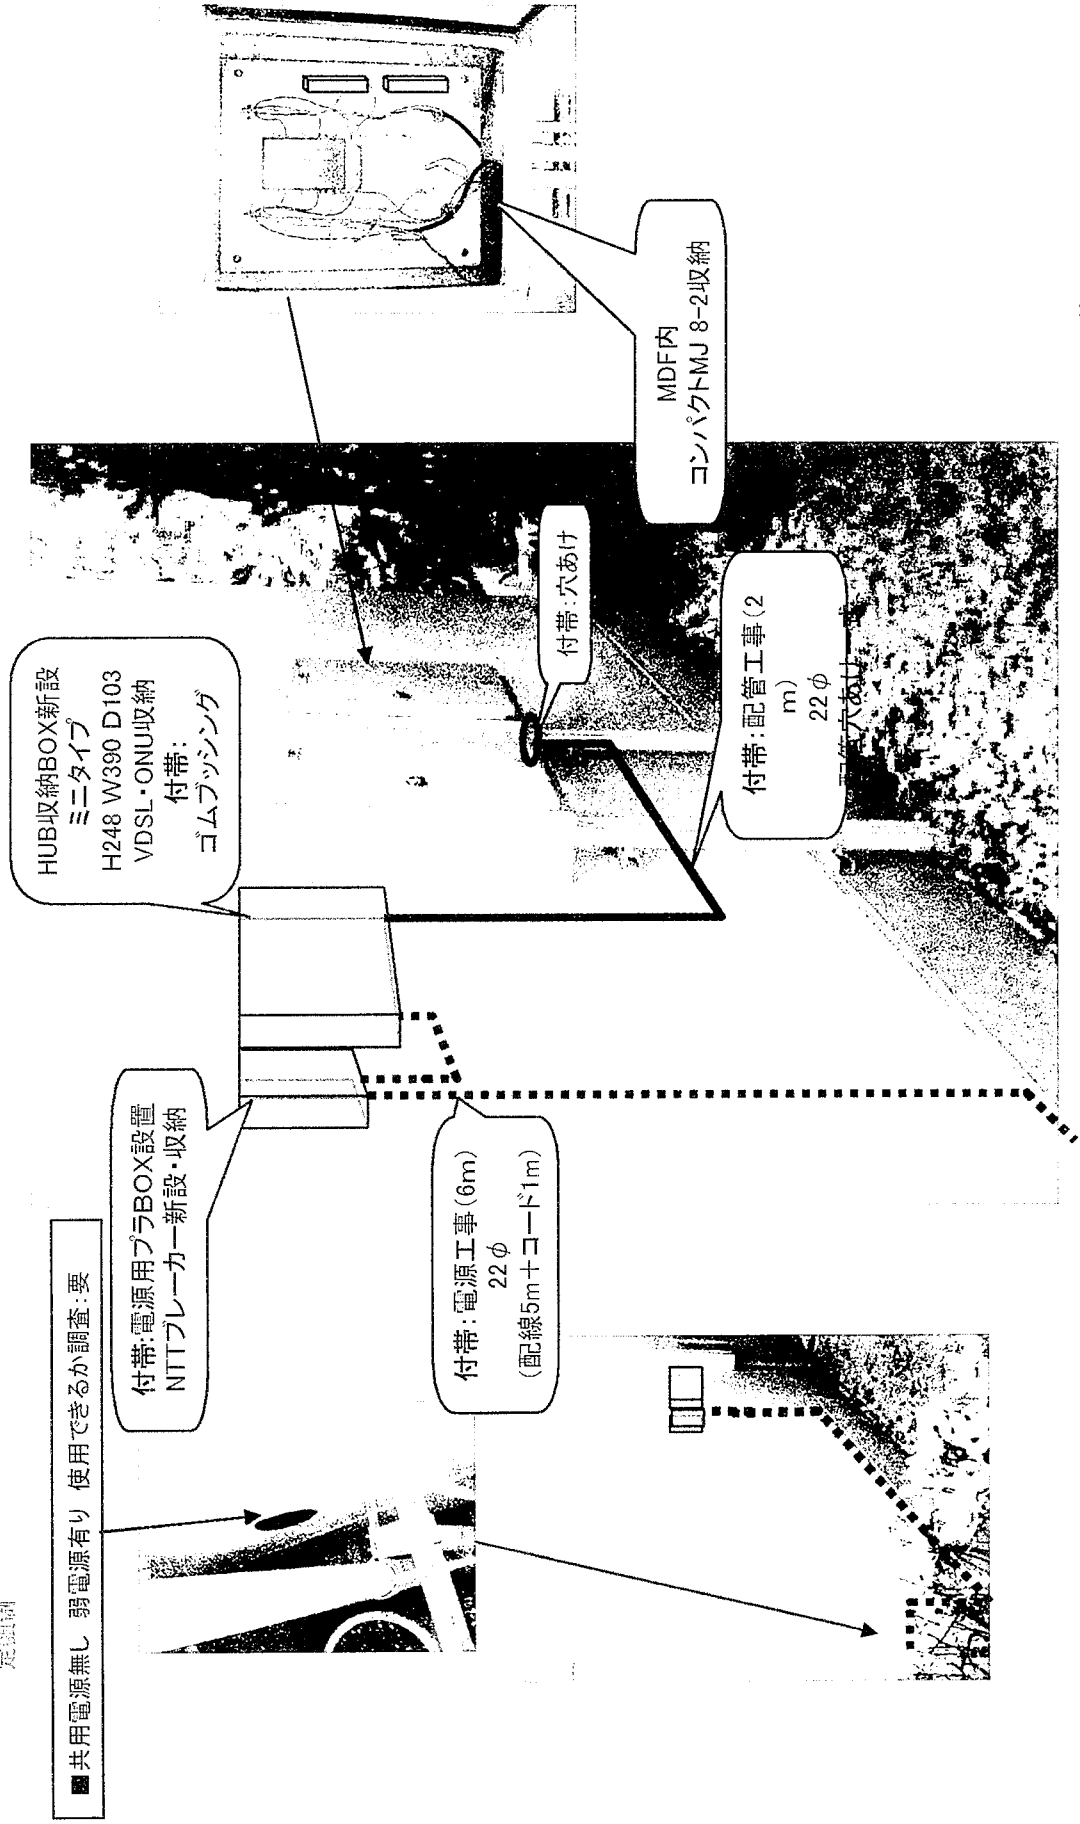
■共用電源無し 弱電源有り 使用できるか調査:要

付帯:電源用プラBOX設置
NTTブレーカー新設・収納

付帯:電源工事(6m)
22φ
(配線5m+コード1m)

HUB収納BOX新設
ミニタイプ
H248 W390 D103
VDSL・ONU収納
付帯:
ゴムブッシング

付帯:穴あけ

付帯:配管工事(2m)
22φ
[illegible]穴あけ

MDF内
コンパクトMJ 8-2収納